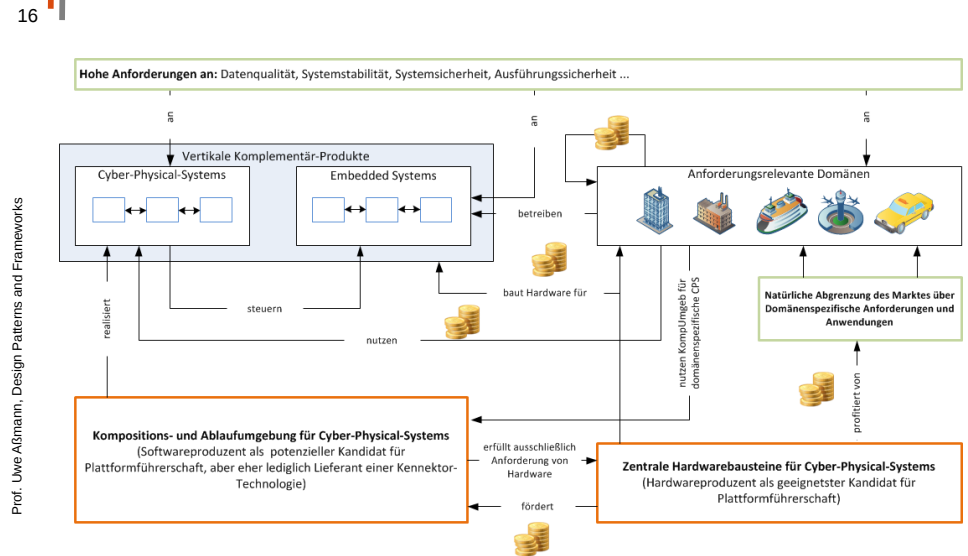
16

Prof. Uwe Aßmann, Design Patterns and Frameworks

**Hohe Anforderungen an:** Datenqualität, Systemstabilität, Systemsicherheit, Ausführungssicherheit ...

an

an

an

Vertikale Komplementär-Produkte

Cyber-Physical-Systems

Embedded Systems

Anforderungsrelevante Domänen

betreiben

baut Hardware für

steuern

nutzen

realisiert

nutzen KompUmgeb für domänenspezifische CPS

Natürliche Abgrenzung des Marktes über Domänenspezifische Anforderungen und Anwendungen

profitiert von

**Kompositions- und Ablaufumgebung für Cyber-Physical-Systems**
(Softwareproduzent als potenzieller Kandidat für Plattformführerschaft, aber eher lediglich Lieferant einer Kennektor-Technologie)

erfüllt ausschließlich Anforderung von Hardware

fördert

**Zentrale Hardwarebausteine für Cyber-Physical-Systems**
(Hardwareproduzent als geeignetster Kandidat für Plattformführerschaft)